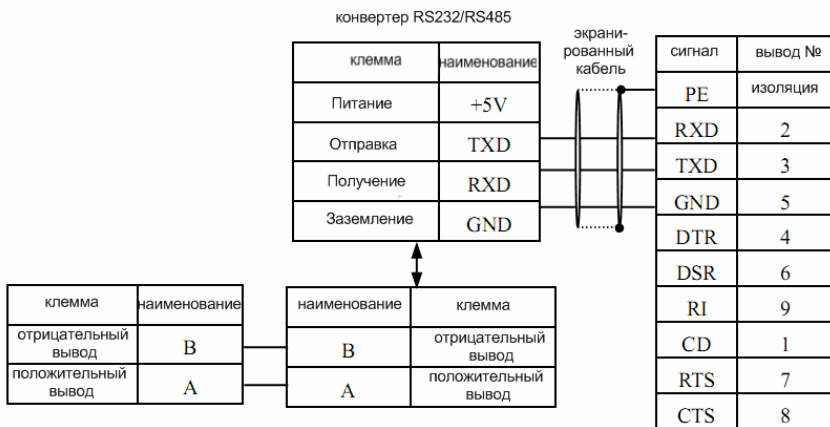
конвертер RS232/RS485

| клемма | наименование |
|---|---|
| Питание | +5V |
| Отправка | TXD |
| Получение | RXD |
| Заземление | GND |

экранированный кабель

| сигнал | вывод № |
|---|---|
| PE | изоляция |
| RXD | 2 |
| TXD | 3 |
| GND | 5 |
| DTR | 4 |
| DSR | 6 |
| RI | 9 |
| CD | 1 |
| RTS | 7 |
| CTS | 8 |

| клемма | наименование |
|---|---|
| отрицательный вывод | B |
| положительный вывод | A |

| наименование | клемма |
|---|---|
| B | отрицательный вывод |
| A | положительный вывод |